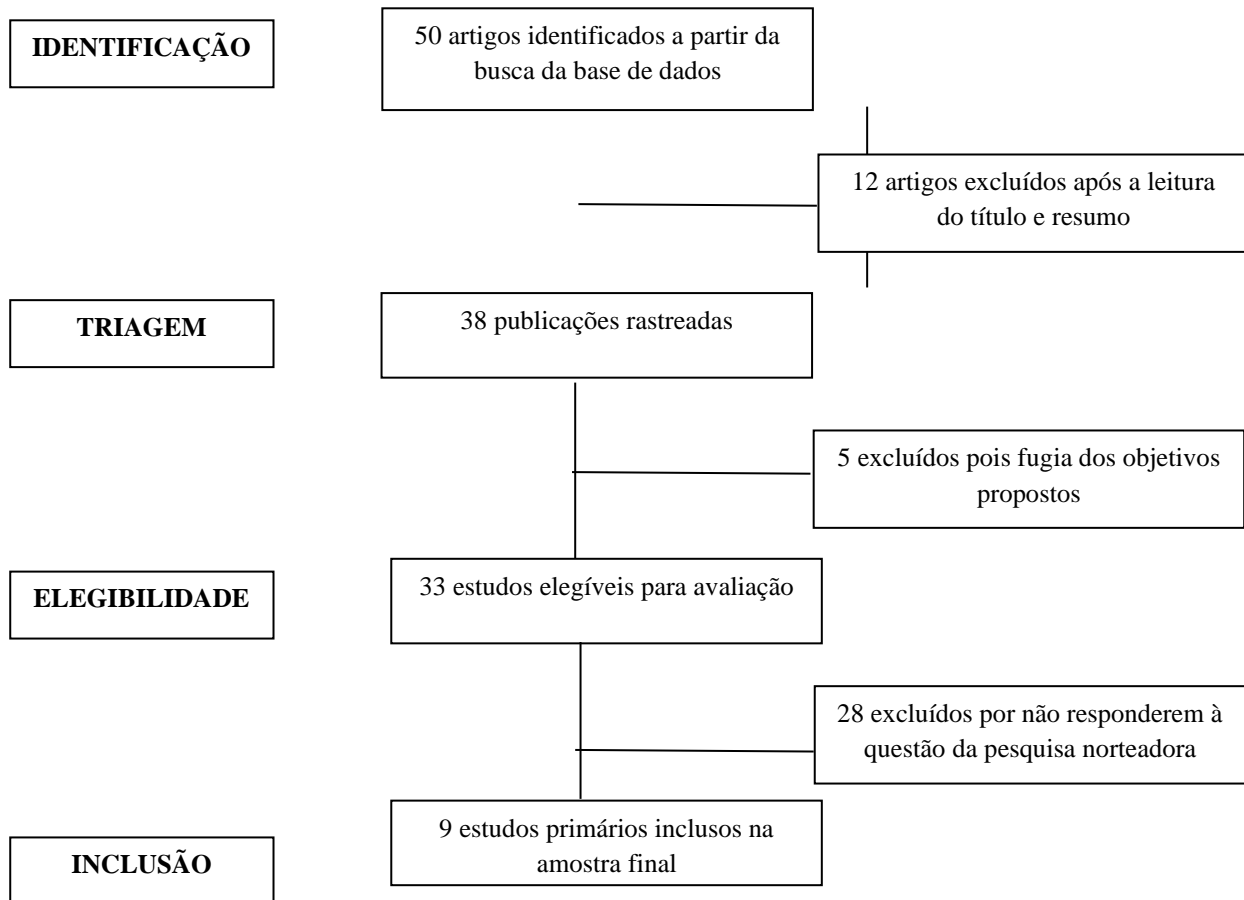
IDENTIFICAÇÃO

50 artigos identificados a partir da busca da base de dados

12 artigos excluídos após a leitura do título e resumo

TRIAGEM

38 publicações rastreadas

5 excluídos pois fugia dos objetivos propostos

ELEGIBILIDADE

33 estudos elegíveis para avaliação

28 excluídos por não responderem à questão da pesquisa norteadora

9 estudos primários inclusos na amostra final

INCLUSÃO